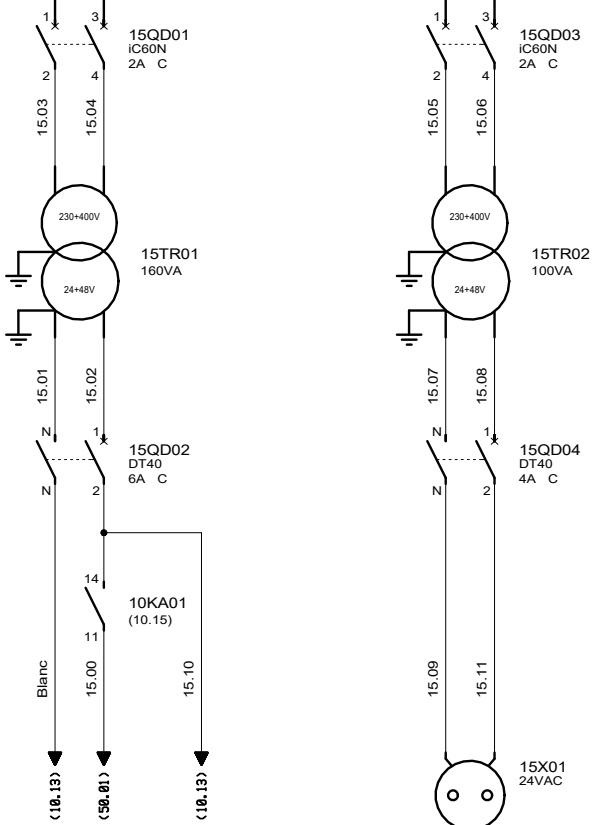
1 3
15QD01
iC60N
2A C
2 4
15.03 15.04
230÷400V
15TR01
160VA
24÷48V
15.01 15.02
N 1
15QD02
DT40
6A C
N 2
14
10KA01
(10.15)
11
Blanc 15.00 15.10
(10.13) (50.01) (10.13)

1 3
15QD03
iC60N
2A C
2 4
15.05 15.06
230÷400V
15TR02
100VA
24÷48V
15.07 15.08
N 1
15QD04
DT40
4A C
N 2
15.09 15.11
15X01
24VAC